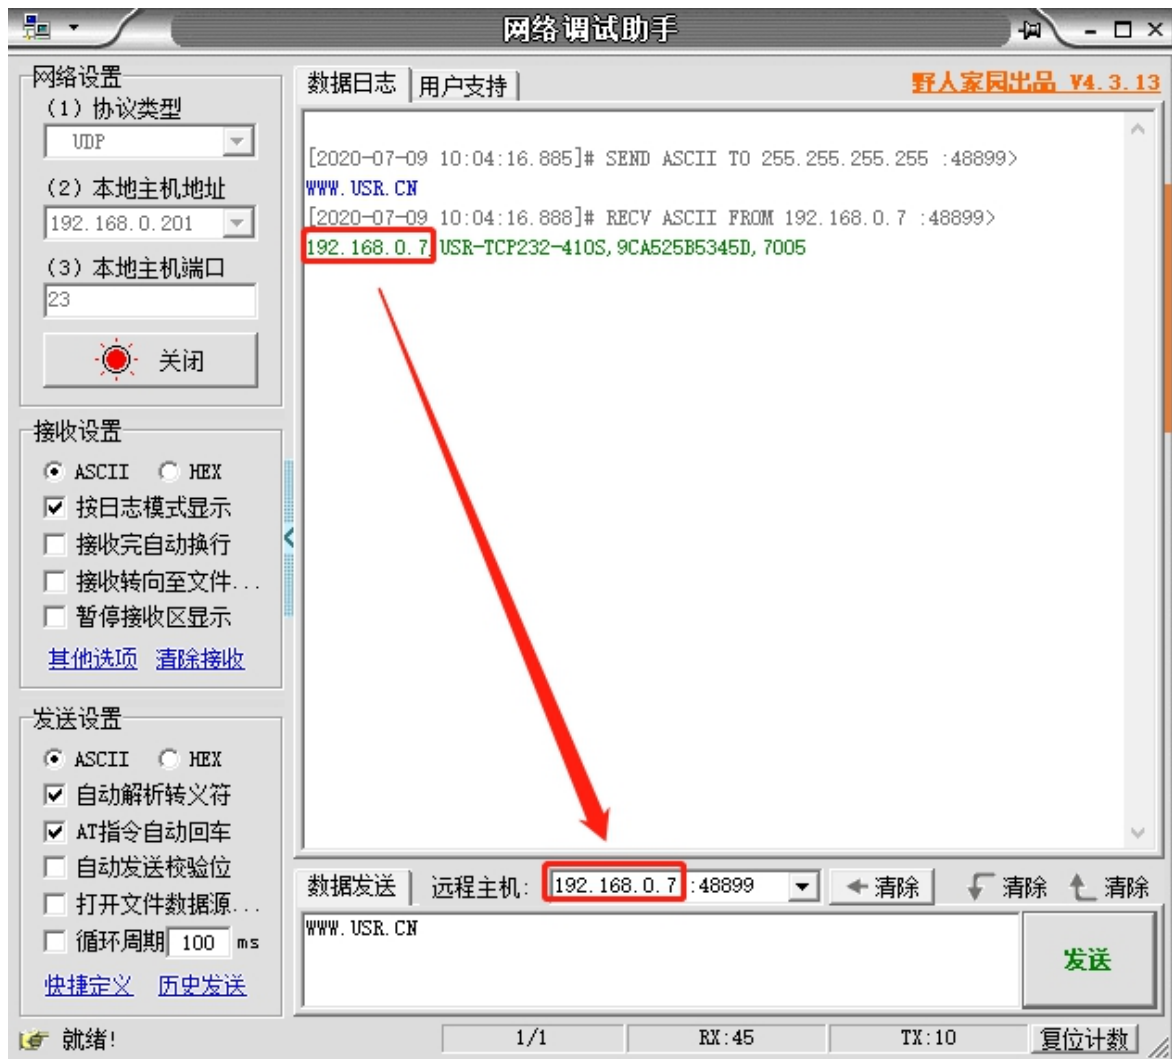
网络调试助手

网络设置
(1) 协议类型
UDP
(2) 本地主机地址
192.168.0.201
(3) 本地主机端口
23
关闭

接收设置
ASCII HEX
按日志模式显示
接收完自动换行
接收转向至文件...
暂停接收区显示
其他选项 清除接收

发送设置
ASCII HEX
自动解析转义符
AT指令自动回车
自动发送校验位
打开文件数据源...
循环周期 100 ms
快捷定义 历史发送

数据日志 用户支持
野人家园出品 V4.3.13

[2020-07-09 10:04:16.885]# SEND ASCII TO 255.255.255.255 :48899>
WWW.USR.CN
[2020-07-09 10:04:16.888]# RECV ASCII FROM 192.168.0.7 :48899>
192.168.0.7 USR-TCP232-410S,9CA525B5345D,7005

数据发送 远程主机: 192.168.0.7 :48899 清除 清除 清除
WWW.USR.CN
发送

就绪! 1/1 RX:45 TX:10 复位计数